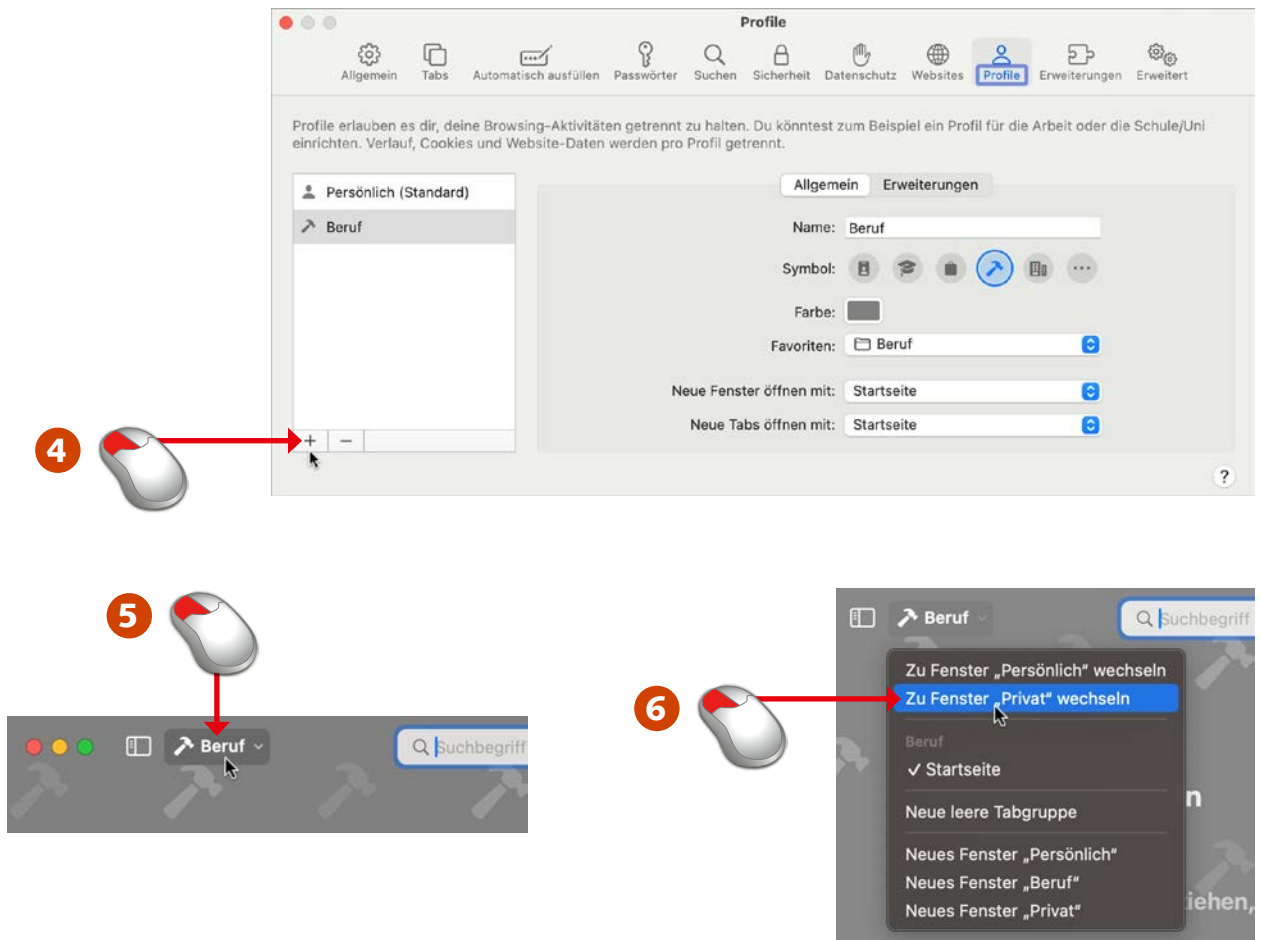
Profile

Allgemein Tabs Automatisch ausfüllen Passwörter Suchen Sicherheit Datenschutz Websites Profile Erweiterungen Erweitert

Profile erlauben es dir, deine Browsing-Aktivitäten getrennt zu halten. Du könntest zum Beispiel ein Profil für die Arbeit oder die Schule/Uni einrichten. Verlauf, Cookies und Website-Daten werden pro Profil getrennt.

Persönlich (Standard)

Beruf

Allgemein Erweiterungen

Name: Beruf

Symbol:

Farbe:

Favoriten: Beruf

Neue Fenster öffnen mit: Startseite

Neue Tabs öffnen mit: Startseite

+ −

?

4

5

Beruf

Suchbegriff

6

Beruf

Suchbegriff

Zu Fenster „Persönlich“ wechseln

Zu Fenster „Privat“ wechseln

Beruf

✓ Startseite

Neue leere Tabgruppe

Neues Fenster „Persönlich“

Neues Fenster „Beruf“

Neues Fenster „Privat“

n

iehen,